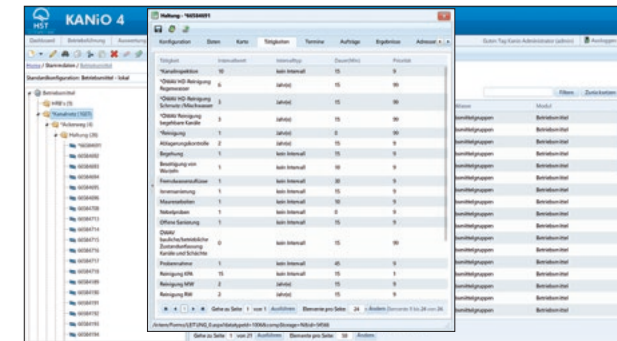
HST KANiO 4

Dashboard | Betriebsführung | Auswertung

Guten Tag Kanio Administrator (admin) | Abmelden

Home / Stammdaten / Betriebsmittel

Standardkonfiguration: Betriebsmittel - lokal

Betriebsmittel
*Kanalnetz (1637)
*Anlass (3)
Haltung (28)

Filtern | Zurücksetzen

Klasse | Modul
Betriebsmittelgruppen | Betriebsmittel

Haltung - *66584691

Konfiguration | Daten | Karte | Tätigkeiten | Termine | Aufträge | Ergebnisse | Adressen

| Tätigkeit | Intervallwert | Intervalltyp | Dauer(Min) | Priorität |
|---|---|---|---|---|
| *Kanalinspektion | 10 | kein Intervall | 15 | 9 |
| *Dildtz HD-Reinigung Regenwasser | 6 | Jahr(e) | 15 | 99 |
| *Dildtz HD-Reinigung Schmutz-/Mischwasser | 3 | Jahr(e) | 15 | 99 |
| *Dildtz Reinigung begehbare Kanäle | 3 | Jahr(e) | 15 | 99 |
| *Reinigung | 1 | Jahr(e) | 0 | 99 |
| Ablagerungskontrolle | 2 | Jahr(e) | 15 | 9 |
| Begehung | 1 | kein Intervall | 15 | 9 |
| Beseitigung von Wurzeln | 1 | kein Intervall | 10 | 9 |
| Fremdwasserzuflüsse | 1 | kein Intervall | 30 | 9 |
| Innensanierung | 1 | kein Intervall | 15 | 9 |
| Maurerarbeiten | 1 | kein Intervall | 15 | 9 |
| Nebelproben | 1 | kein Intervall | 0 | 9 |
| Offene Sanierung | 1 | kein Intervall | 15 | 9 |
| DWAV baulich/betrieblicher Zustandserfassung Kanäle und Schächte | 0 | kein Intervall | 15 | 99 |
| Probenahme | 1 | kein Intervall | 45 | 9 |
| Reinigung KN | 15 | kein Intervall | 15 | 1 |
| Reinigung MW | 2 | Jahr(e) | 15 | 9 |
| Reinigung RW | 2 | Jahr(e) | 15 | 9 |

Gehe zu Seite 1 von 1 Ausführen | Elemente pro Seite 24 Ändern | Elemente 1 bis 24 von 26

Gehe zu Seite 1 von 21 Ausführen | Elemente pro Seite 50 Ändern